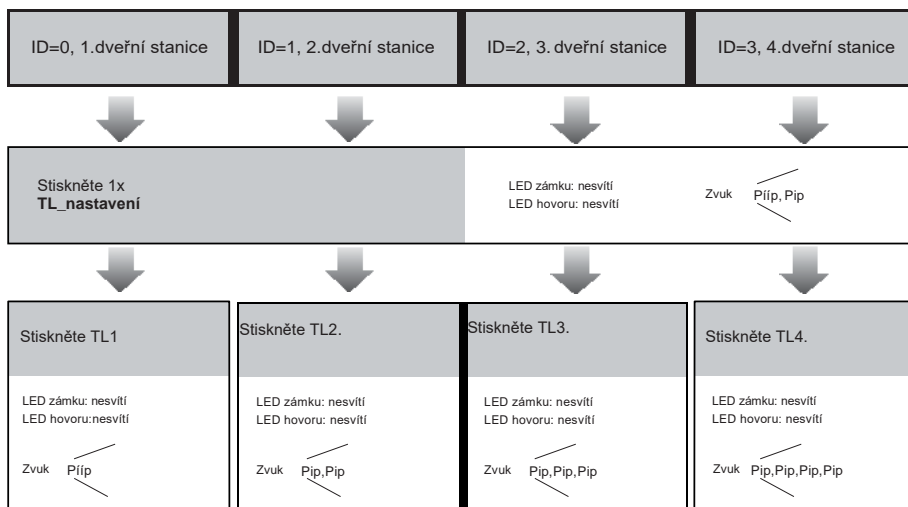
ID=0, 1.dveřní stanice

ID=1, 2.dveřní stanice

ID=2, 3. dveřní stanice

ID=3, 4.dveřní stanice

Stiskněte 1x
**TL_nastavení**

LED zámku: nesvítí
LED hovoru: nesvítí

Zvuk Píp, Pip

Stiskněte TL1

LED zámku: nesvítí
LED hovoru:nesvítí

Zvuk Píp

Stiskněte TL2.

LED zámku: nesvítí
LED hovoru: nesvítí

Zvuk Pip,Pip

Stiskněte TL3.

LED zámku: nesvítí
LED hovoru: nesvítí

Zvuk Pip,Pip,Pip

Stiskněte TL4.

LED zámku: nesvítí
LED hovoru: nesvítí

Zvuk Pip,Pip,Pip,Pip